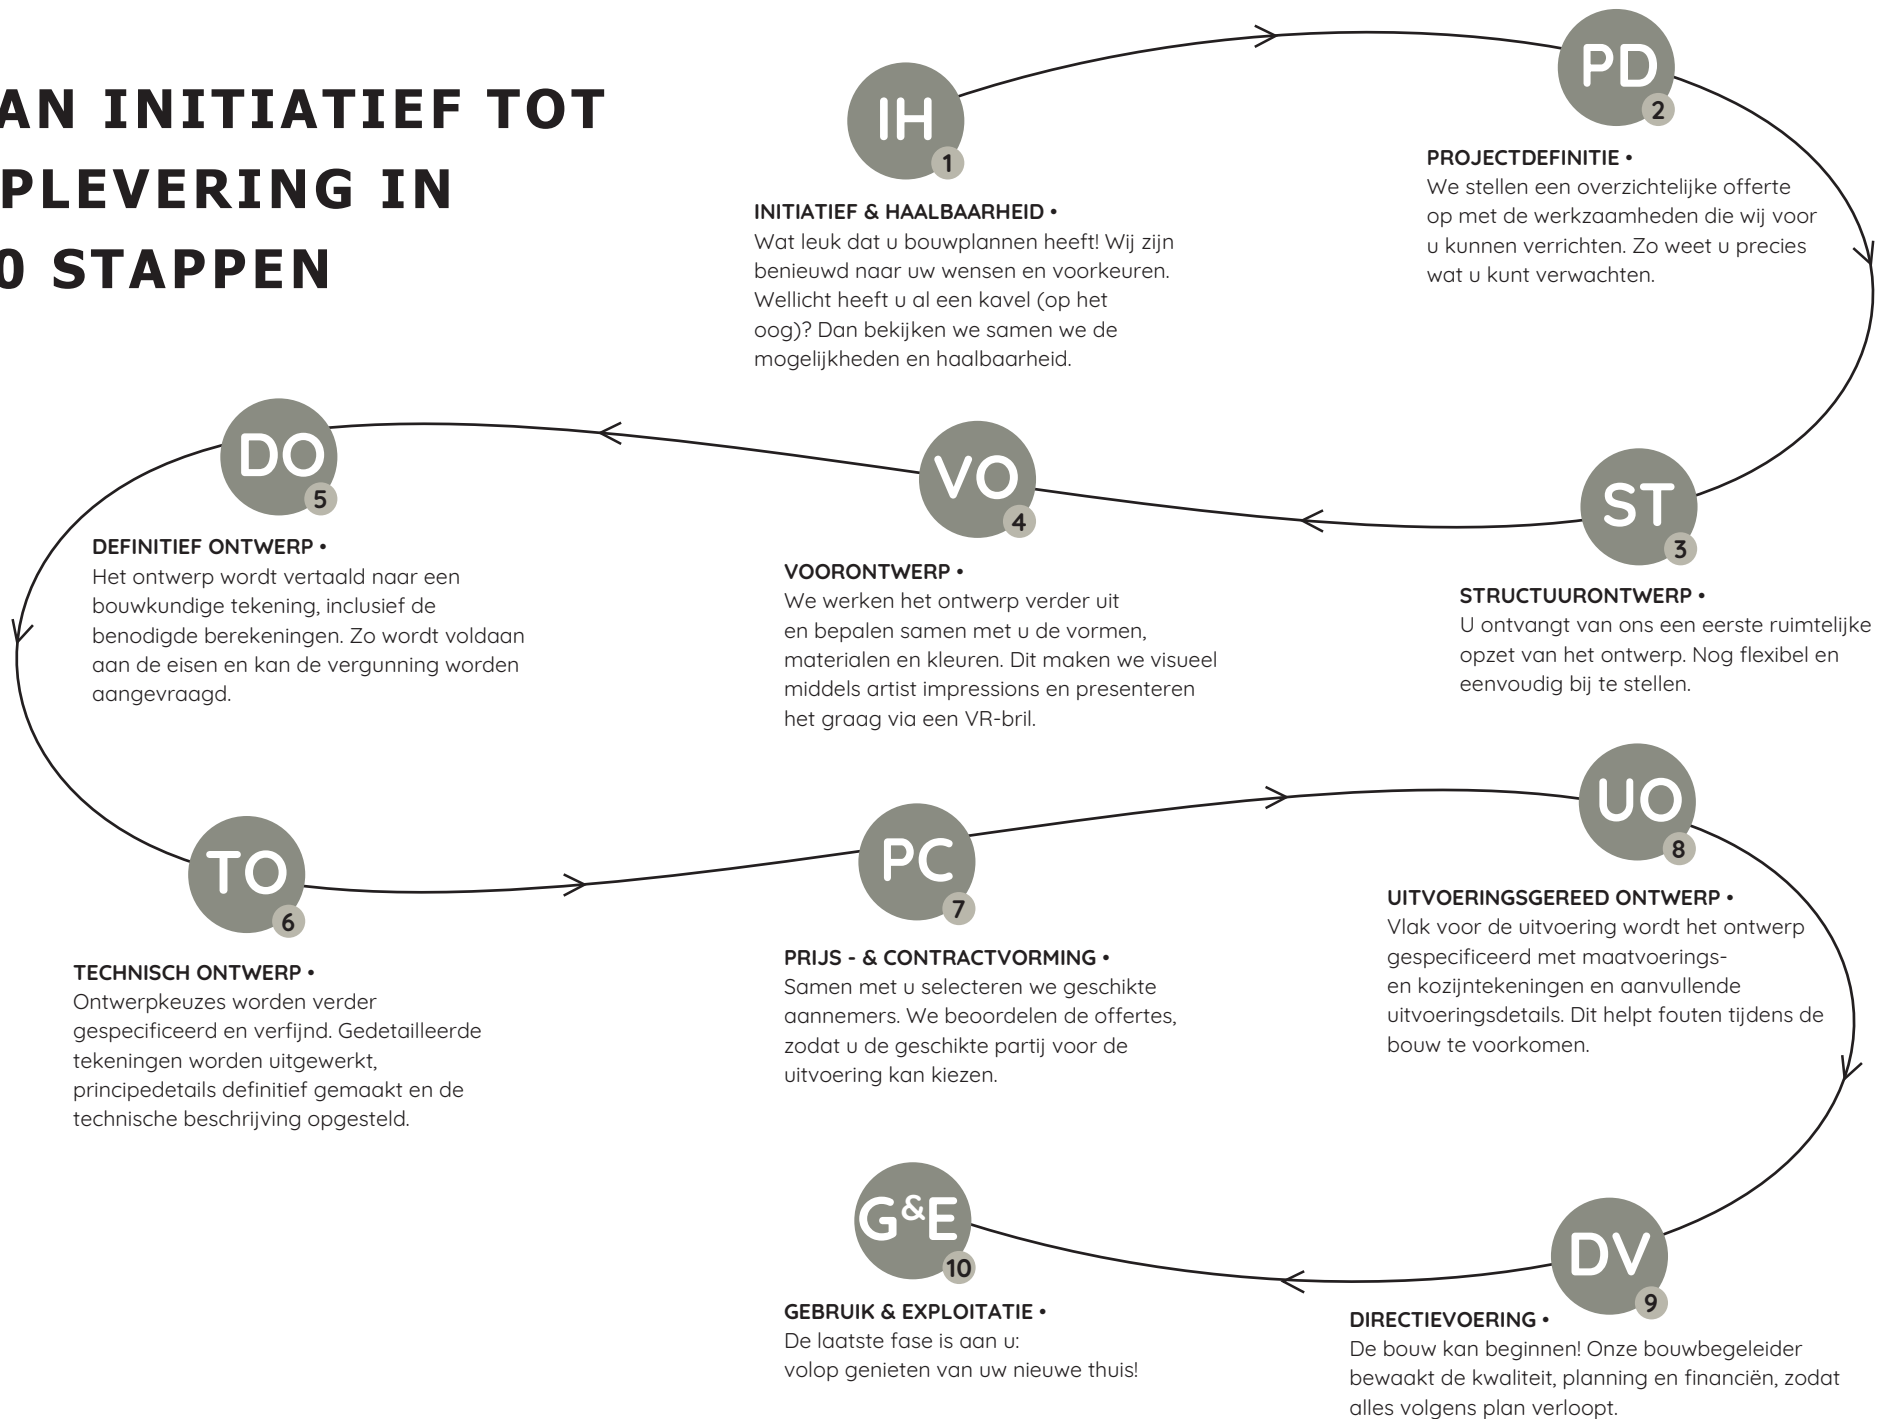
AN INITIATIEF TOT
PLEVERING IN
0 STAPPEN

IH
1

INITIATIEF & HAALBAARHEID •
Wat leuk dat u bouwplannen heeft! Wij zijn benieuwd naar uw wensen en voorkeuren. Wellicht heeft u al een kavel (op het oog)? Dan bekijken we samen we de mogelijkheden en haalbaarheid.

PD
2

PROJECTDEFINITIE •
We stellen een overzichtelijke offerte op met de werkzaamheden die wij voor u kunnen verrichten. Zo weet u precies wat u kunt verwachten.

ST
3

STRUCTUURONTWERP •
U ontvangt van ons een eerste ruimtelijke opzet van het ontwerp. Nog flexibel en eenvoudig bij te stellen.

VO
4

VOORONTWERP •
We werken het ontwerp verder uit en bepalen samen met u de vormen, materialen en kleuren. Dit maken we visueel middels artist impressions en presenteren het graag via een VR-bril.

DO
5

DEFINITIEF ONTWERP •
Het ontwerp wordt vertaald naar een bouwkundige tekening, inclusief de benodigde berekeningen. Zo wordt voldaan aan de eisen en kan de vergunning worden aangevraagd.

TO
6

TECHNISCH ONTWERP •
Ontwerpkeuzes worden verder gespecificeerd en verfijnd. Gedetailleerde tekeningen worden uitgewerkt, principedetails definitief gemaakt en de technische beschrijving opgesteld.

PC
7

PRIJS - & CONTRACTVORMING •
Samen met u selecteren we geschikte aannemers. We beoordelen de offertes, zodat u de geschikte partij voor de uitvoering kan kiezen.

UO
8

UITVOERINGSGEREED ONTWERP •
Vlak voor de uitvoering wordt het ontwerp gespecificeerd met maatvoerings- en kozijntekeningen en aanvullende uitvoeringsdetails. Dit helpt fouten tijdens de bouw te voorkomen.

DV
9

DIRECTIEVOERING •
De bouw kan beginnen! Onze bouwbegeleider bewaakt de kwaliteit, planning en financiën, zodat alles volgens plan verloopt.

G&E
10

GEBRUIK & EXPLOITATIE •
De laatste fase is aan u:
volop genieten van uw nieuwe thuis!